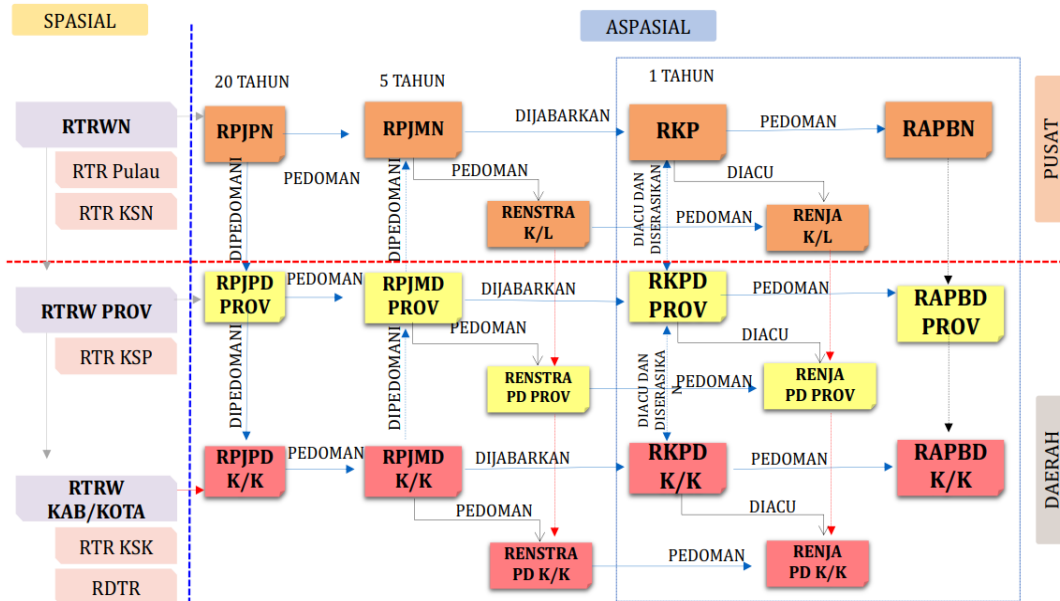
SPASIAL

ASPASIAL

20 TAHUN

5 TAHUN

1 TAHUN

PUSAT

DAERAH

RTRWN

RTR Pulau

RTR KSN

RTRW PROV

RTR KSP

RTRW KAB/KOTA

RTR KSK

RDTR

RPJPN

PEDOMAN

DIPEDOMANI

RPJMN

DIJABARKAN

PEDOMAN

DIPEDOMANI

RKP

PEDOMAN

RAPBN

DIACU DAN DISERASIKAN

DIACU

RENSTRA K/L

PEDOMAN

RENJA K/L

RPJPD PROV

PEDOMAN

RPJMD PROV

DIJABARKAN

RKPD PROV

PEDOMAN

RAPBD PROV

PEDOMAN

DIACU

RENSTRA PD PROV

PEDOMAN

RENJA PD PROV

DIPEDOMANI

DIPEDOMANI

DIACU DAN DISERASIKAN

RPJPD K/K

PEDOMAN

RPJMD K/K

DIJABARKAN

RKPD K/K

PEDOMAN

RAPBD K/K

DIACU

PEDOMAN

RENSTRA PD K/K

PEDOMAN

RENJA PD K/K